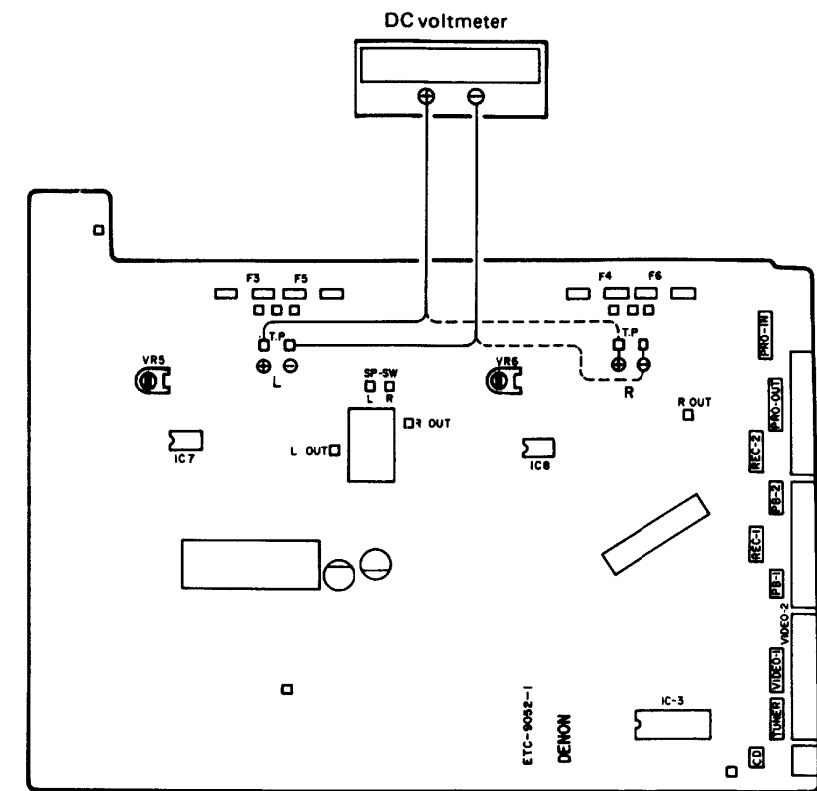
DC voltmeter

$\oplus$ $\ominus$

F3 F5

F4 F6

T.P

T.P

$\oplus$ $\ominus$
L

$\oplus$ $\ominus$
R

VR5

VR6

SP-SW
L R

R OUT

R OUT

L OUT

IC7

IC8

PRO-IN

PRO-OUT

REC-2

PB-2

REC-1

PB-1

VIDEO-2

VIDEO-1

TUNER

CD

IC-3

ETC-9052-1

DENON